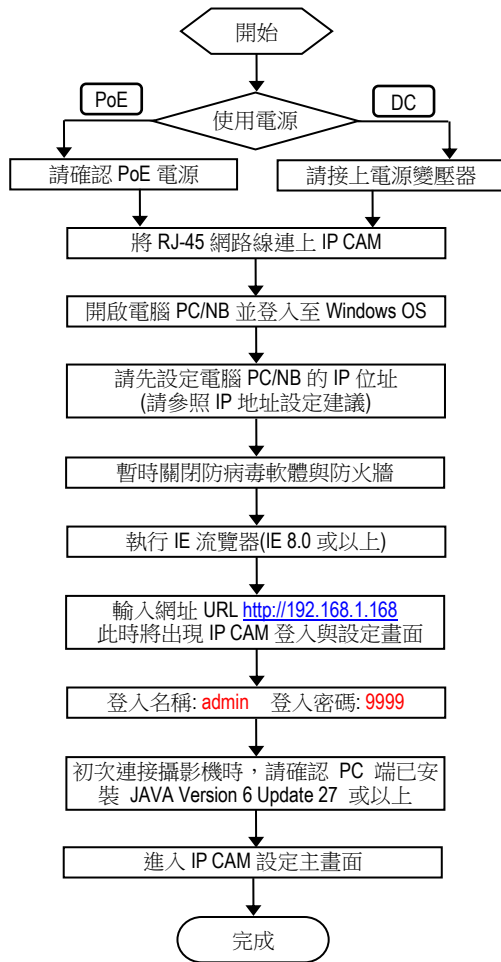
開始

PoE

使用電源

DC

請確認 PoE 電源

請接上電源變壓器

將 RJ-45 網路線連上 IP CAM

開啟電腦 PC/NB 並登入至 Windows OS

請先設定電腦 PC/NB 的 IP 位址
(請參照 IP 地址設定建議)

暫時關閉防病毒軟體與防火牆

執行 IE 流覽器(IE 8.0 或以上)

輸入網址 URL http://192.168.1.168
此時將出現 IP CAM 登入與設定畫面

登入名稱: admin 登入密碼: 9999

初次連接攝影機時，請確認 PC 端已安裝 JAVA Version 6 Update 27 或以上

進入 IP CAM 設定主畫面

完成